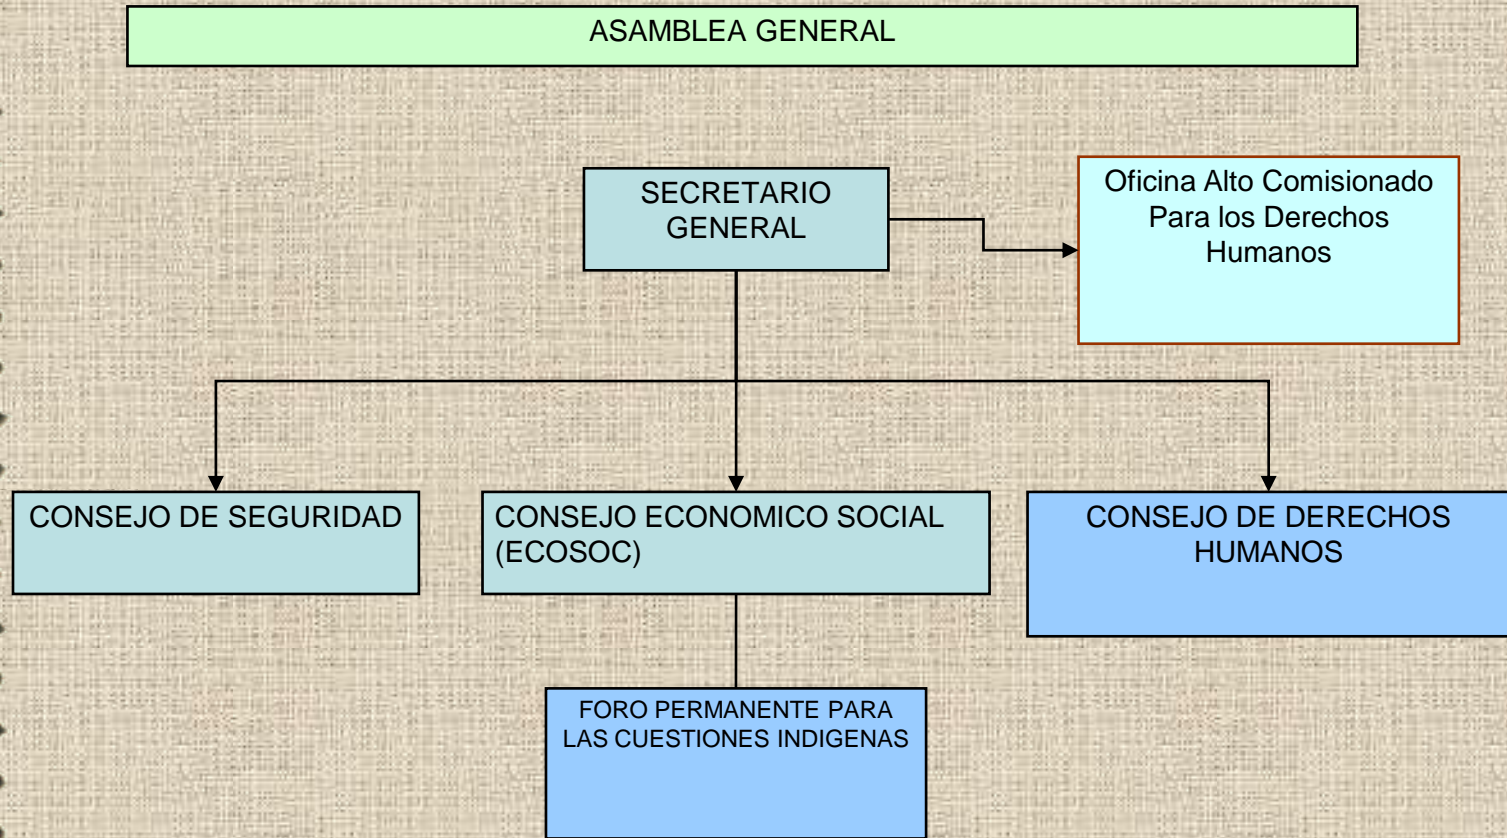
ASAMBLEA GENERAL

SECRETARIO GENERAL

Oficina Alto Comisionado Para los Derechos Humanos

CONSEJO DE SEGURIDAD

CONSEJO ECONOMICO SOCIAL (ECOSOC)

CONSEJO DE DERECHOS HUMANOS

FORO PERMANENTE PARA LAS CUESTIONES INDIGENAS